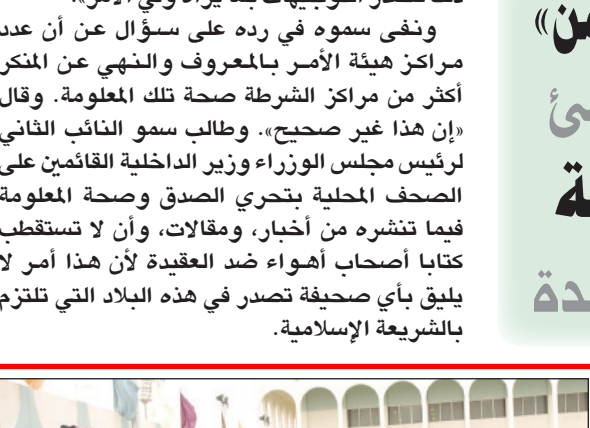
ونفى سموه في رده على سؤال عن أن عدد مراكز هيئة الأمر بالمعروف والنهي عن المنكر أكثر من مراكز الشرطة صحة تلك المعلومة. وقال «إن هذا غير صحيح». وطالب سمو النائب الثاني لرئيس مجلس الوزراء وزير الداخلية القائمين على الصحف المحلية بتحري الصدق وصحة المعلومة فيما تنشره من أخبار، ومقالات، وأن لا تستقطب كتابا أصحاب أهواء ضد العقيدة لأن هذا أمر لا يليق بأي صحيفة تصدر في هذه البلاد التي تلتزم بالشريعة الإسلامية.

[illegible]من»
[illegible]
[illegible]ة
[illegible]دة